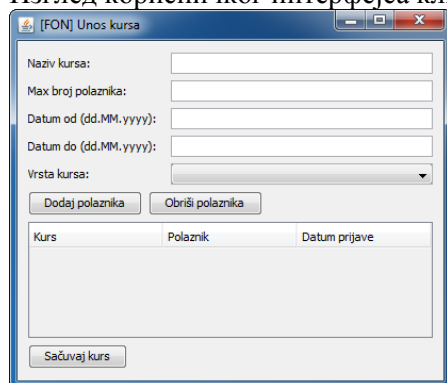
Изглед корисничког интерфејса кл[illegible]

[FON] Unos kursa

Naziv kursa:

Max broj polaznika:

Datum od (dd.MM.yyyy):

Datum do (dd.MM.yyyy):

Vrsta kursa:

Dodaj polaznika

Obriši polaznika

| Kurs | Polaznik | Datum prijave |
|---|---|---|

Sačuvaj kurs